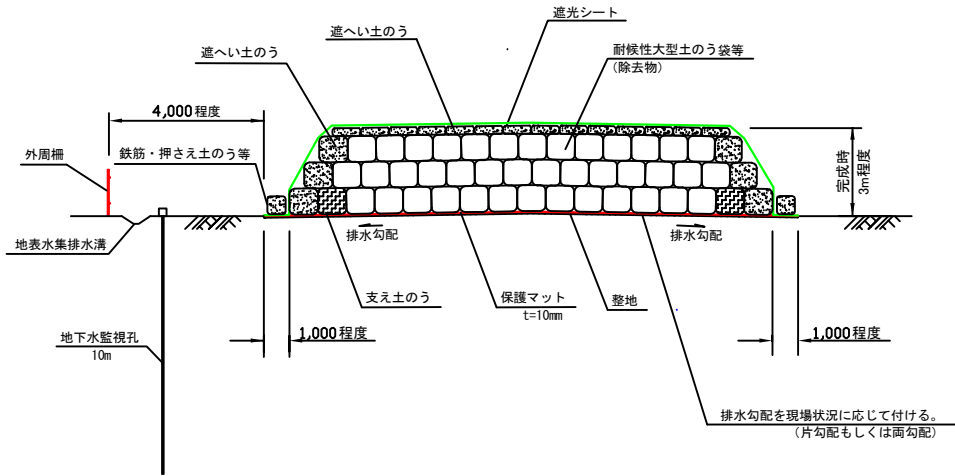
遮光シート

遮へい土のう

耐候性大型土のう袋等
(除去物)

遮へい土のう

4,000程度

鉄筋・押さえ土のう等

外周柵

完成時
3m程度

地表水集排水溝

排水勾配

排水勾配

支え土のう

保護マット
t=10mm

整地

地下水監視孔
10m

1,000程度

1,000程度

排水勾配を現場状況に応じて付ける。
(片勾配もしくは両勾配)